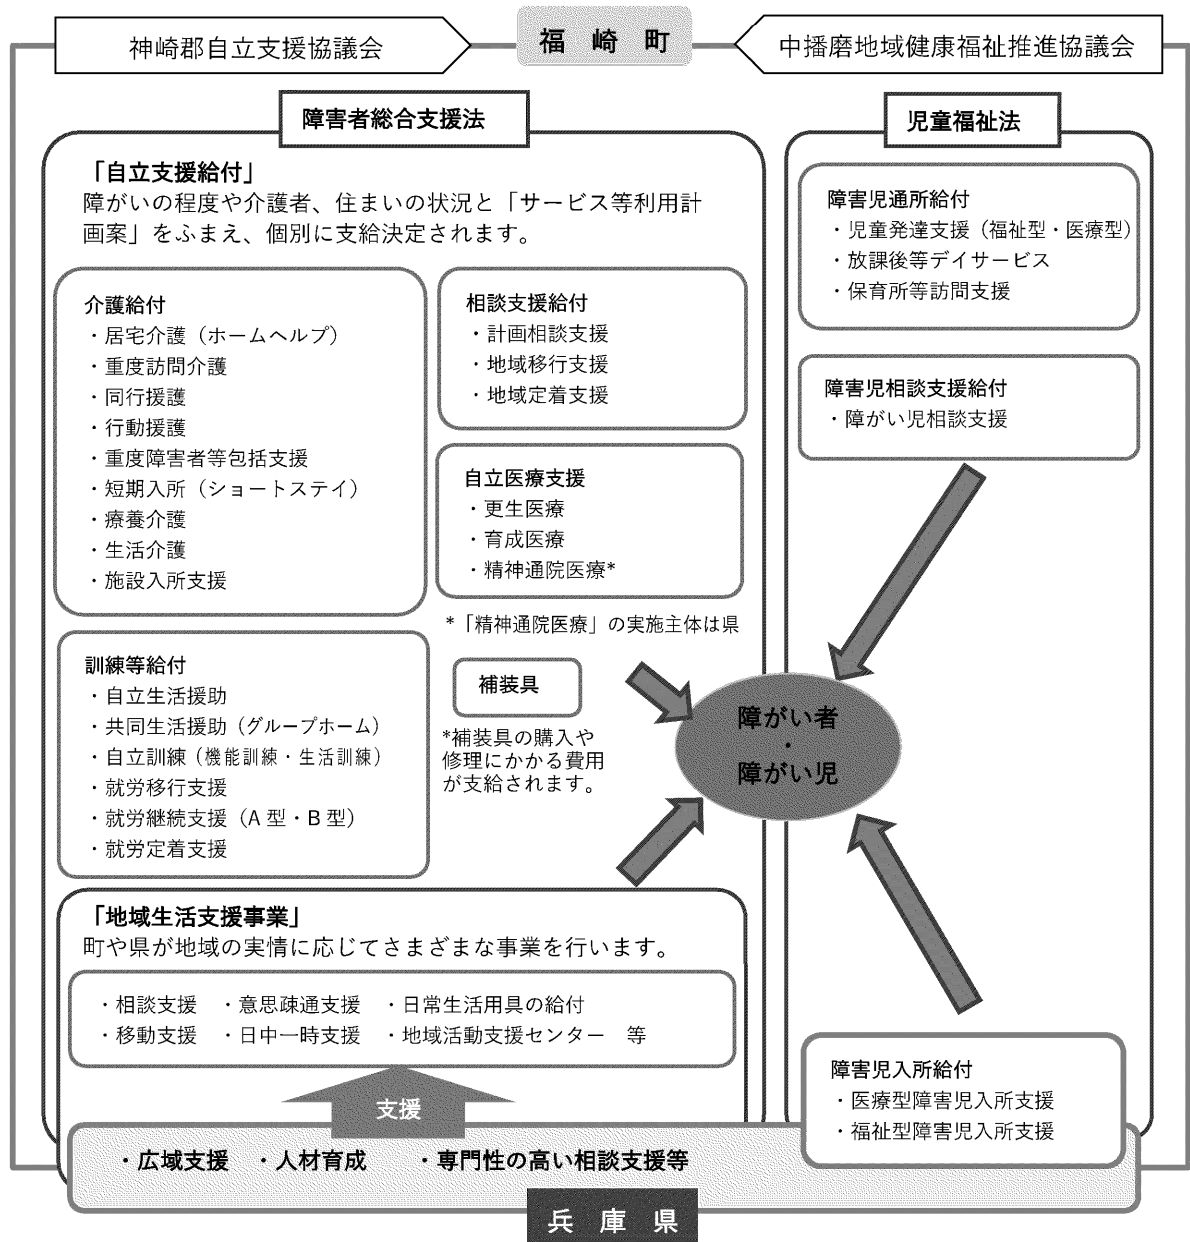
神崎郡自立支援協議会

福　崎　町

中播磨地域健康福祉推進協議会

障害者総合支援法

「自立支援給付」
障がいの程度や介護者、住まいの状況と「サービス等利用計画案」をふまえ、個別に支給決定されます。

介護給付
・居宅介護（ホームヘルプ）
・重度訪問介護
・同行援護
・行動援護
・重度障害者等包括支援
・短期入所（ショートステイ）
・療養介護
・生活介護
・施設入所支援

相談支援給付
・計画相談支援
・地域移行支援
・地域定着支援

自立医療支援
・更生医療
・育成医療
・精神通院医療*

*「精神通院医療」の実施主体は県

訓練等給付
・自立生活援助
・共同生活援助（グループホーム）
・自立訓練（機能訓練・生活訓練）
・就労移行支援
・就労継続支援（A 型・B 型）
・就労定着支援

補装具

*補装具の購入や修理にかかる費用が支給されます。

障がい者
・
障がい児

「地域生活支援事業」
町や県が地域の実情に応じてさまざまな事業を行います。

・相談支援　・意思疎通支援　・日常生活用具の給付
・移動支援　・日中一時支援　・地域活動支援センター　等

支援

児童福祉法

障害児通所給付
・児童発達支援（福祉型・医療型）
・放課後等デイサービス
・保育所等訪問支援

障害児相談支援給付
・障がい児相談支援

障害児入所給付
・医療型障害児入所支援
・福祉型障害児入所支援

・広域支援　・人材育成　・専門性の高い相談支援等

兵　庫　県